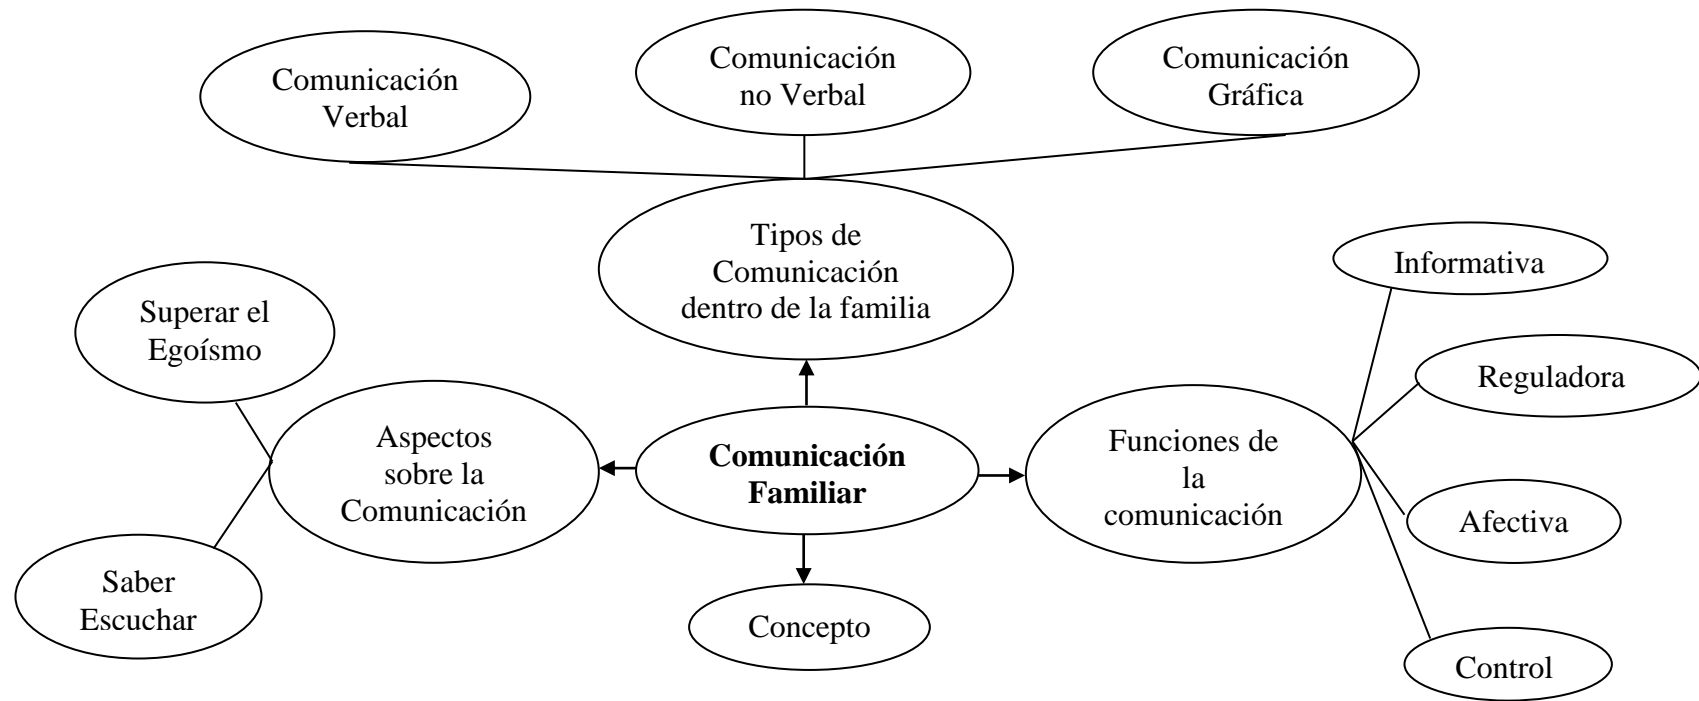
Comunicación Verbal

Comunicación no Verbal

Comunicación Gráfica

Tipos de Comunicación dentro de la familia

Informativa

Superar el Egoísmo

Reguladora

Aspectos sobre la Comunicación

**Comunicación Familiar**

Funciones de la comunicación

Afectiva

Saber Escuchar

Concepto

Control